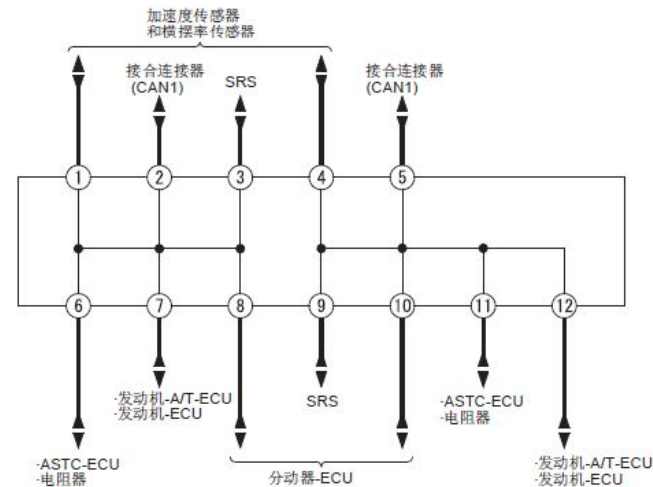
加速度传感器
和横摆率传感器

接合连接器
(CAN1)

SRS

接合连接器
(CAN1)

1 2 3 4 5

6 7 8 9 10 11 12

·发动机-A/T-ECU
·发动机-ECU

SRS

·ASTC-ECU
·电阻器

·ASTC-ECU
·电阻器

分动器-ECU

·发动机-A/T-ECU
·发动机-ECU